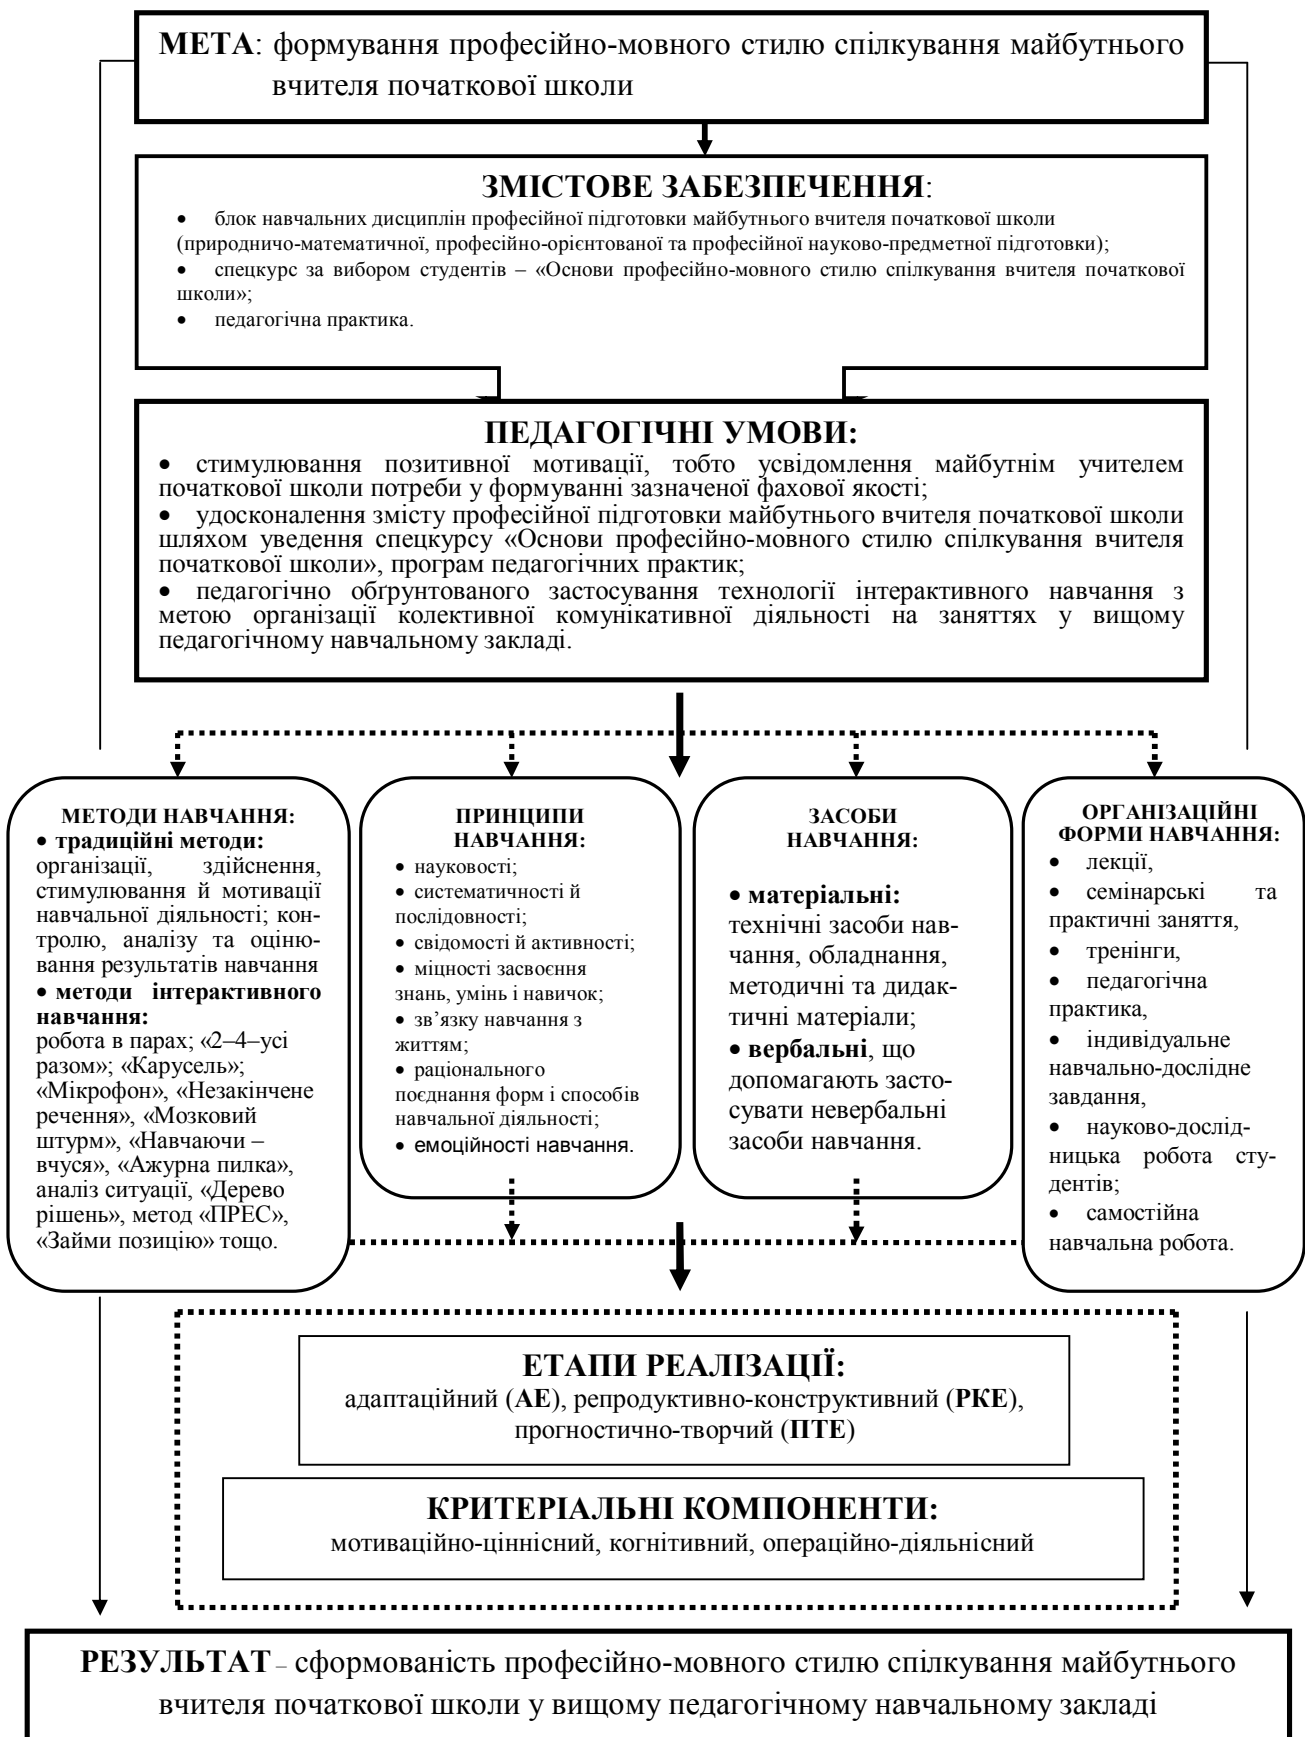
**МЕТА**: формування професійно-мовного стилю спілкування майбутнього вчителя початкової школи

**ЗМІСТОВЕ ЗАБЕЗПЕЧЕННЯ**:
• блок навчальних дисциплін професійної підготовки майбутнього вчителя початкової школи (природничо-математичної, професійно-орієнтованої та професійної науково-предметної підготовки);
• спецкурс за вибором студентів – «Основи професійно-мовного стилю спілкування вчителя початкової школи»;
• педагогічна практика.

**ПЕДАГОГІЧНІ УМОВИ:**
• стимулювання позитивної мотивації, тобто усвідомлення майбутнім учителем початкової школи потреби у формуванні зазначеної фахової якості;
• удосконалення змісту професійної підготовки майбутнього вчителя початкової школи шляхом уведення спецкурсу «Основи професійно-мовного стилю спілкування вчителя початкової школи», програм педагогічних практик;
• педагогічно обґрунтованого застосування технології інтерактивного навчання з метою організації колективної комунікативної діяльності на заняттях у вищому педагогічному навчальному закладі.

**МЕТОДИ НАВЧАННЯ:**
• **традиційні методи:** організації, здійснення, стимулювання й мотивації навчальної діяльності; контролю, аналізу та оцінювання результатів навчання
• **методи інтерактивного навчання:** робота в парах; «2–4–усі разом»; «Карусель»; «Мікрофон», «Незакінчене речення», «Мозковий штурм», «Навчаючи – вчуся», «Ажурна пилка», аналіз ситуації, «Дерево рішень», метод «ПРЕС», «Займи позицію» тощо.

**ПРИНЦИПИ НАВЧАННЯ:**
• науковості;
• систематичності й послідовності;
• свідомості й активності;
• міцності засвоєння знань, умінь і навичок;
• зв’язку навчання з життям;
• раціонального поєднання форм і способів навчальної діяльності;
• емоційності навчання.

**ЗАСОБИ НАВЧАННЯ:**
• **матеріальні:** технічні засоби навчання, обладнання, методичні та дидактичні матеріали;
• **вербальні**, що допомагають застосувати невербальні засоби навчання.

**ОРГАНІЗАЦІЙНІ ФОРМИ НАВЧАННЯ:**
• лекції,
• семінарські та практичні заняття,
• тренінги,
• педагогічна практика,
• індивідуальне навчально-дослідне завдання,
• науково-дослідницька робота студентів;
• самостійна навчальна робота.

**ЕТАПИ РЕАЛІЗАЦІЇ:**
адаптаційний (**АЕ**), репродуктивно-конструктивний (**РКЕ**), прогностично-творчий (**ПТЕ**)

**КРИТЕРІАЛЬНІ КОМПОНЕНТИ:**
мотиваційно-ціннісний, когнітивний, операційно-діяльнісний

**РЕЗУЛЬТАТ** – сформованість професійно-мовного стилю спілкування майбутнього вчителя початкової школи у вищому педагогічному навчальному закладі